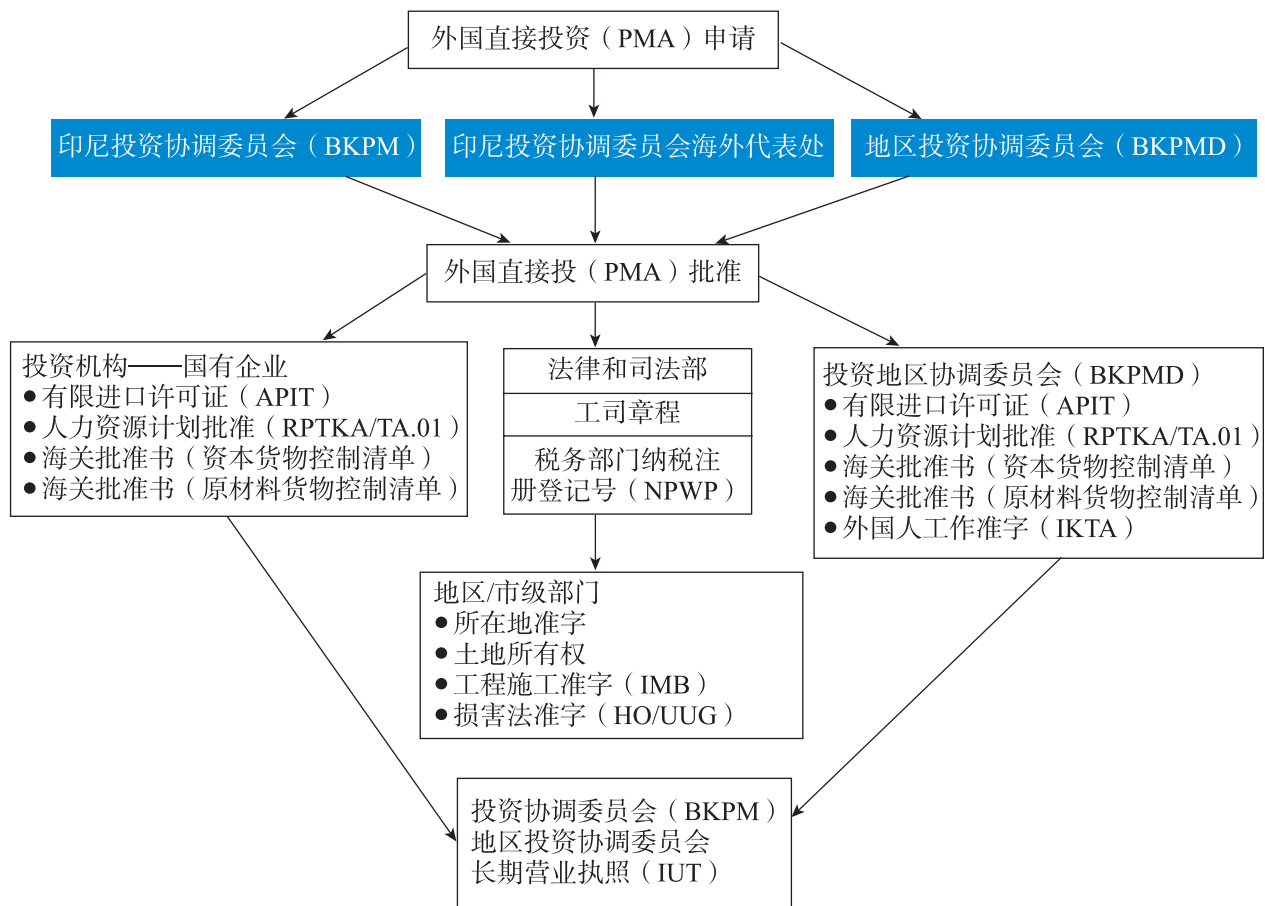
外国直接投资（PMA）申请

印尼投资协调委员会（BKPM）

印尼投资协调委员会海外代表处

地区投资协调委员会（BKPMD）

外国直接投（PMA）批准

投资机构——国有企业
● 有限进口许可证（APIT）
● 人力资源计划批准（RPTKA/TA.01）
● 海关批准书（资本货物控制清单）
● 海关批准书（原材料货物控制清单）

法律和司法部

工司章程

税务部门纳税注册登记号（NPWP）

投资地区协调委员会（BKPMD）
● 有限进口许可证（APIT）
● 人力资源计划批准（RPTKA/TA.01）
● 海关批准书（资本货物控制清单）
● 海关批准书（原材料货物控制清单）
● 外国人工作准字（IKTA）

地区/市级部门
● 所在地准字
● 土地所有权
● 工程施工准字（IMB）
● 损害法准字（HO/UUG）

投资协调委员会（BKPM）
地区投资协调委员会
长期营业执照（IUT）